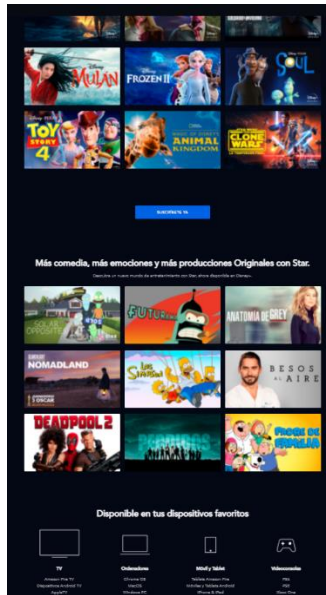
Disney MULAN

Disney FROZEN II

Disney PIXAR Soul

TOY STORY 4

MAGIC OF DISNEY'S ANIMAL KINGDOM

STAR WARS THE CLONE WARS

SUSCRÍBETE YA

Más comedia, más emociones y más producciones Originales con Star.

Descubre un nuevo mundo de entretenimiento con Star, ahora disponible en Disney+.

FUTURAMA

ANATOMÍA DE GREY

NOMADLAND

3 OSCAR

LOS SIMPSON

BESOS AL AIRE

DEADPOOL 2

PADRE DE FAMILIA

Disponible en tus dispositivos favoritos

TV
Amazon Fire TV
Dispositivos Android TV
AppleTV

Ordenadores
Chrome OS
MacOS
Windows PC

Móvil y Tablet
Tablets Amazon Fire
Móviles y Tablets Android
iPhone & iPad

Videoconsolas
PS4
PS5
Xbox One